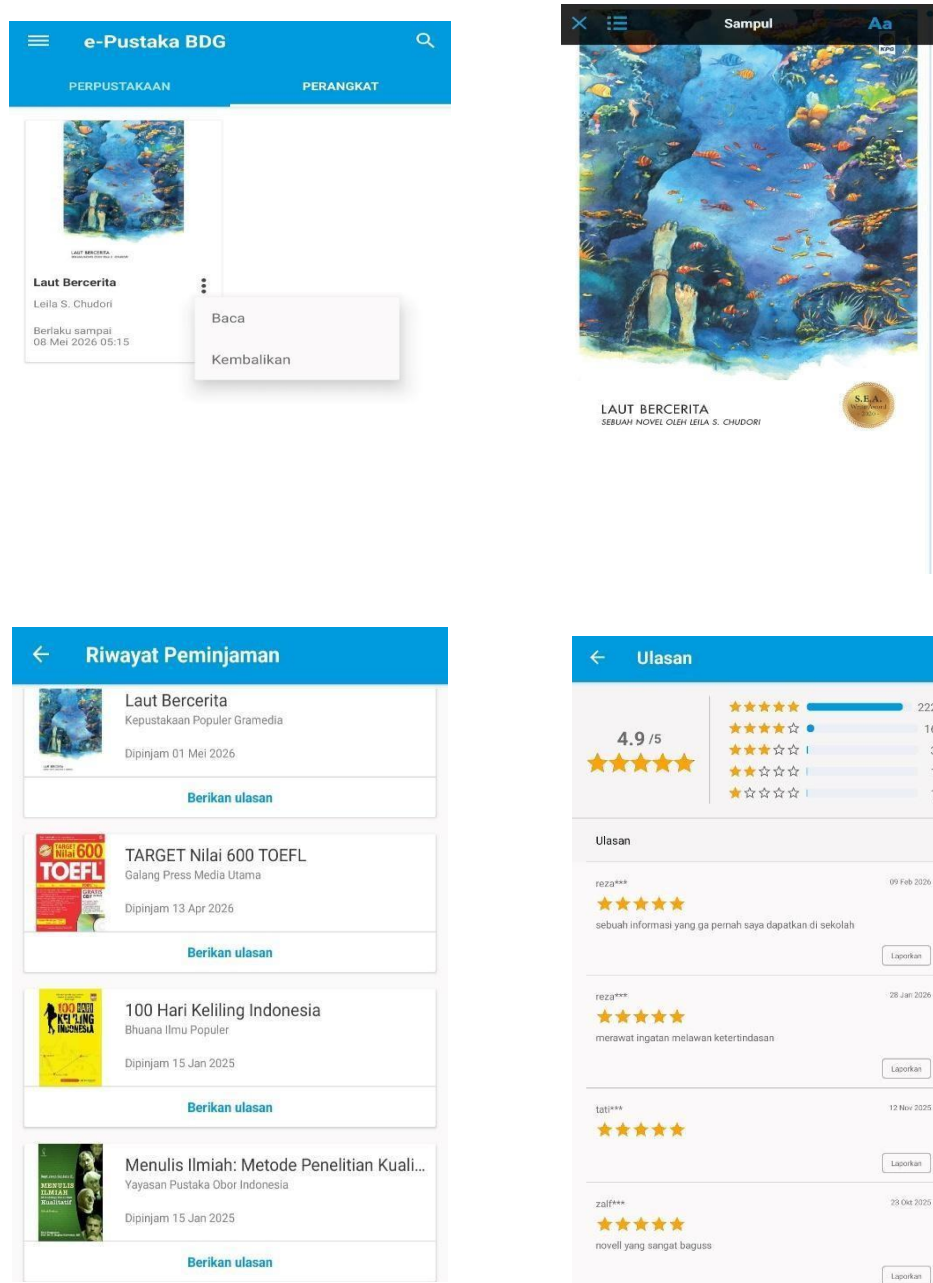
e-Pustaka BDG

PERPUSTAKAAN PERANGKAT

LAUT BERCERITA

Laut Bercerita
Leila S. Chudori

Berlaku sampai
08 Mei 2026 05:15

Baca

Kembalikan

Sampul Aa

KPG

LAUT BERCERITA
SEBUAH NOVEL OLEH LEILA S. CHUDORI

S.E.A.

Riwayat Peminjaman

Laut Bercerita
Kepustakaan Populer Gramedia

Dipinjam 01 Mei 2026

Berikan ulasan

TARGET Nilai 600 TOEFL

TARGET Nilai 600 TOEFL
Galang Press Media Utama

Dipinjam 13 Apr 2026

Berikan ulasan

100 HARI KELILING INDONESIA

100 Hari Keliling Indonesia
Bhuana Ilmu Populer

Dipinjam 15 Jan 2025

Berikan ulasan

MENULIS ILMIAH

Menulis Ilmiah: Metode Penelitian Kuali...
Yayasan Pustaka Obor Indonesia

Dipinjam 15 Jan 2025

Berikan ulasan

Ulasan

4.9 /5

222
16
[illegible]
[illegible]
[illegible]

Ulasan

reza***
09 Feb 2026
sebuah informasi yang ga pernah saya dapatkan di sekolah
Laporkan

reza***
28 Jan 2026
merawat ingatan melawan ketertindasan
Laporkan

tati***
12 Nov 2025
Laporkan

zalf***
23 Okt 2025
novell yang sangat baguss
Laporkan